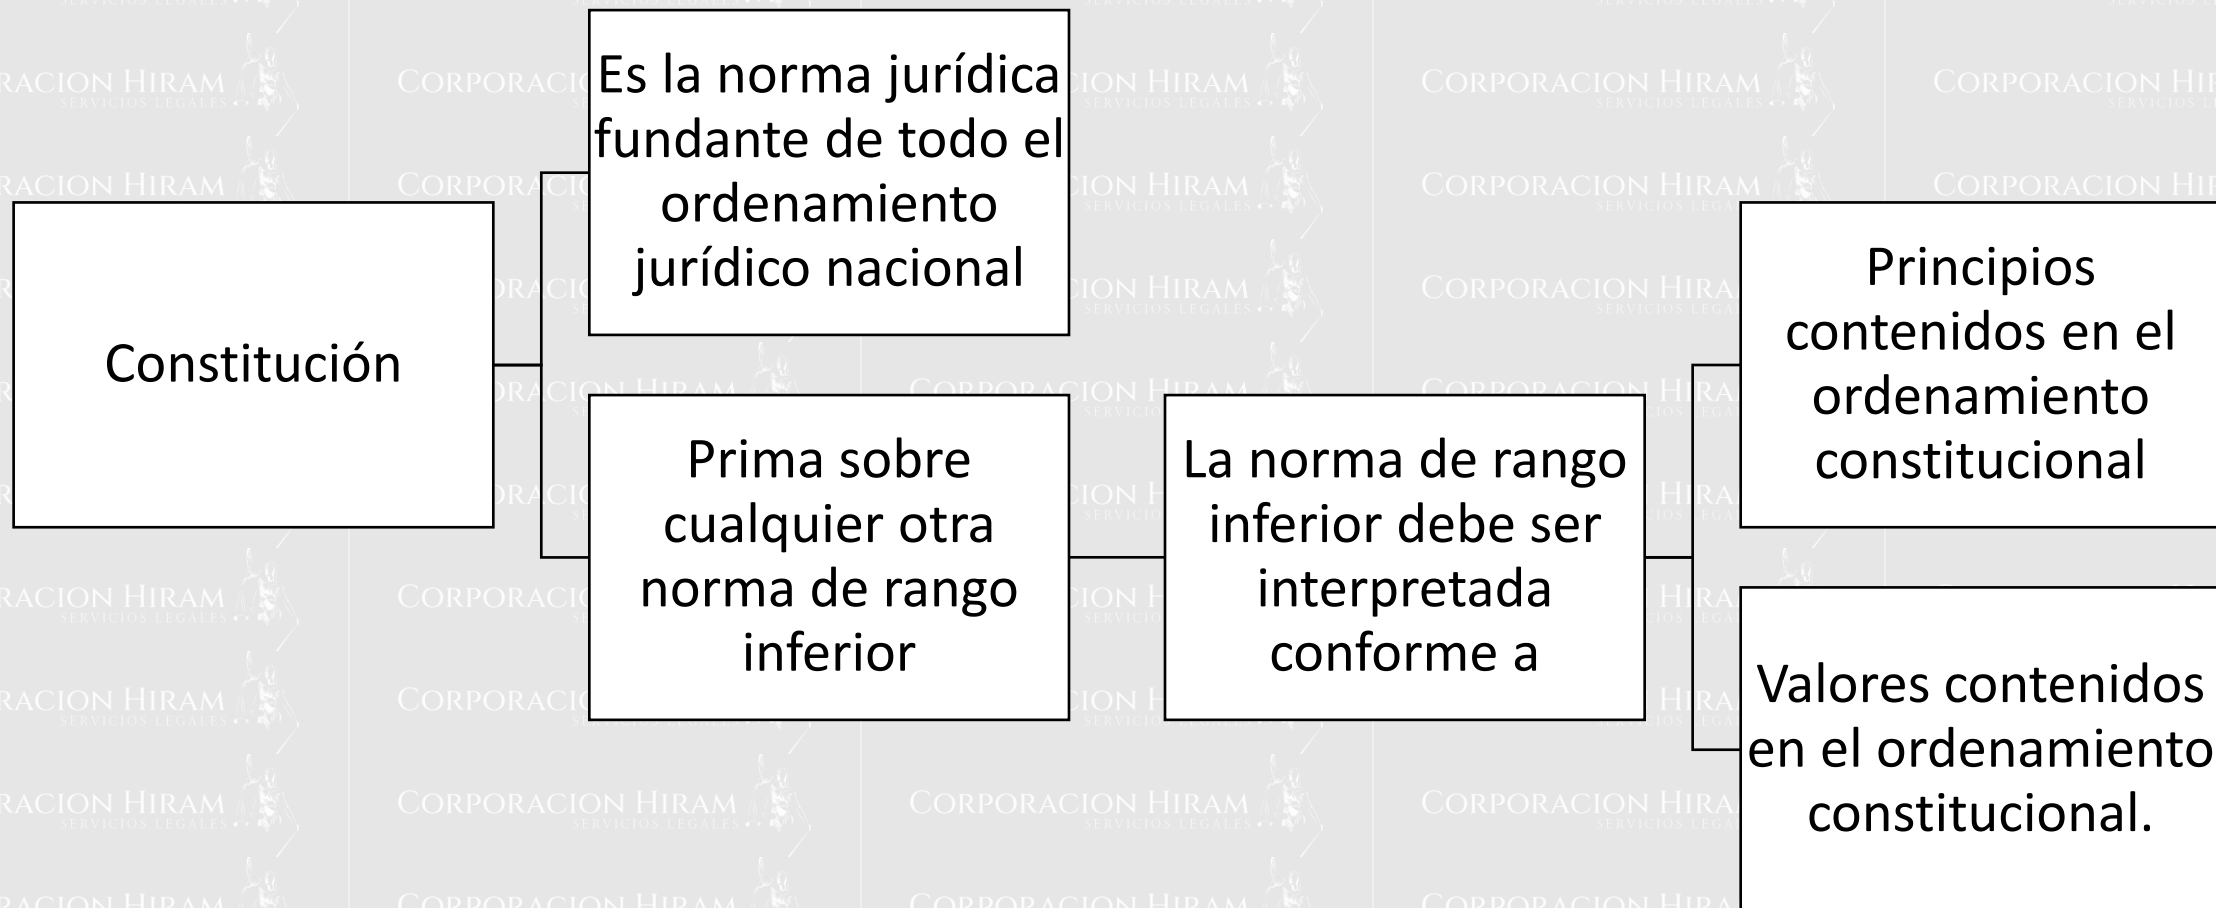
Constitución

Es la norma jurídica fundante de todo el ordenamiento jurídico nacional

Prima sobre cualquier otra norma de rango inferior

La norma de rango inferior debe ser interpretada conforme a

Principios contenidos en el ordenamiento constitucional

Valores contenidos en el ordenamiento constitucional.

CORPORACION HIRAM
SERVICIOS LEGALES